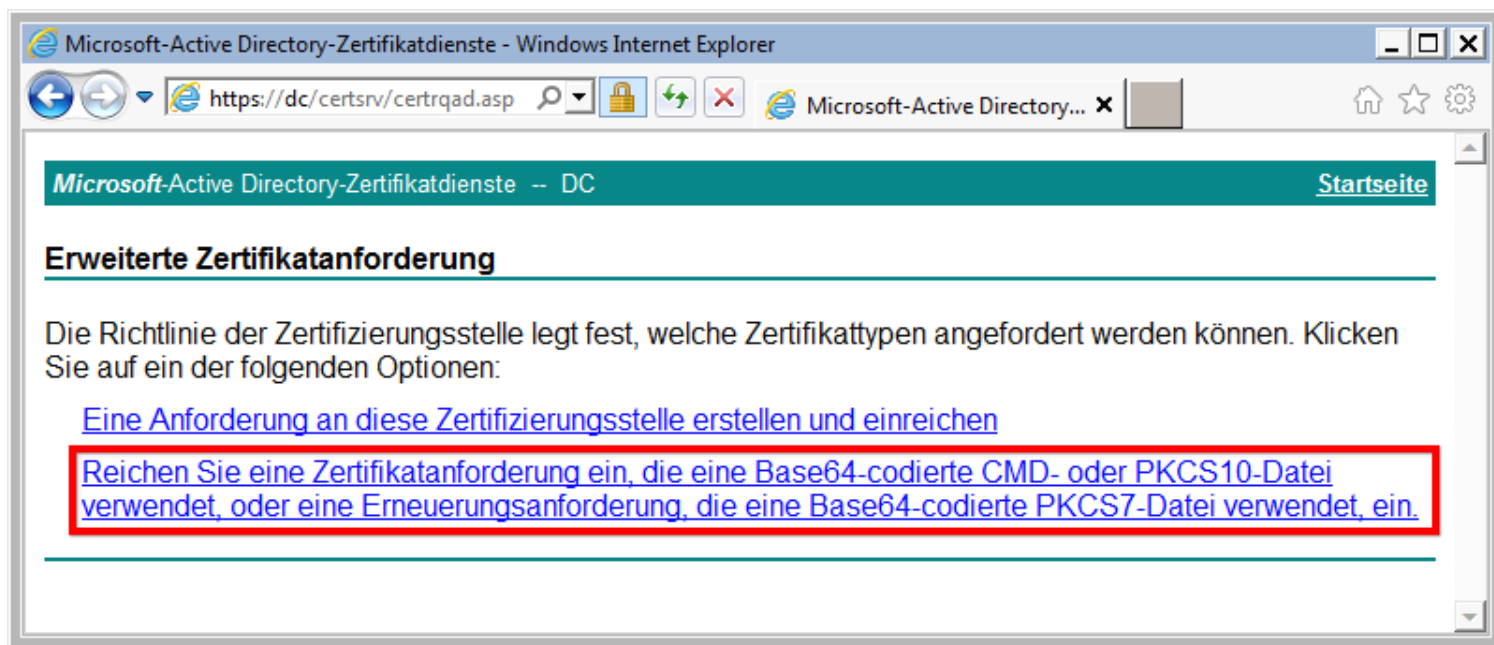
Microsoft-Active Directory-Zertifikatdienste - Windows Internet Explorer

https://dc/certsrv/certrqad.asp

Microsoft-Active Directory... ×

Microsoft-Active Directory-Zertifikatdienste -- DC

Startseite

Erweiterte Zertifikatanforderung

Die Richtlinie der Zertifizierungsstelle legt fest, welche Zertifikattypen angefordert werden können. Klicken Sie auf ein der folgenden Optionen:

Eine Anforderung an diese Zertifizierungsstelle erstellen und einreichen

Reichen Sie eine Zertifikatanforderung ein, die eine Base64-codierte CMD- oder PKCS10-Datei verwendet, oder eine Erneuerungsanforderung, die eine Base64-codierte PKCS7-Datei verwendet, ein.